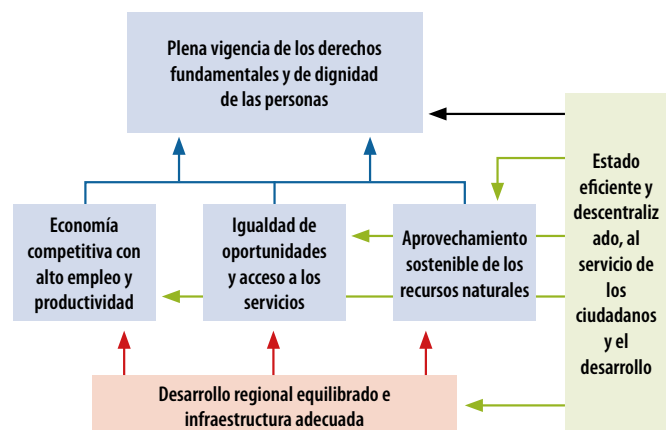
Plena vigencia de los derechos fundamentales y de dignidad de las personas

Economía competitiva con alto empleo y productividad

Igualdad de oportunidades y acceso a los servicios

Aprovechamiento sostenible de los recursos naturales

Estado eficiente y descentralizado, al servicio de los ciudadanos y el desarrollo

Desarrollo regional equilibrado e infraestructura adecuada